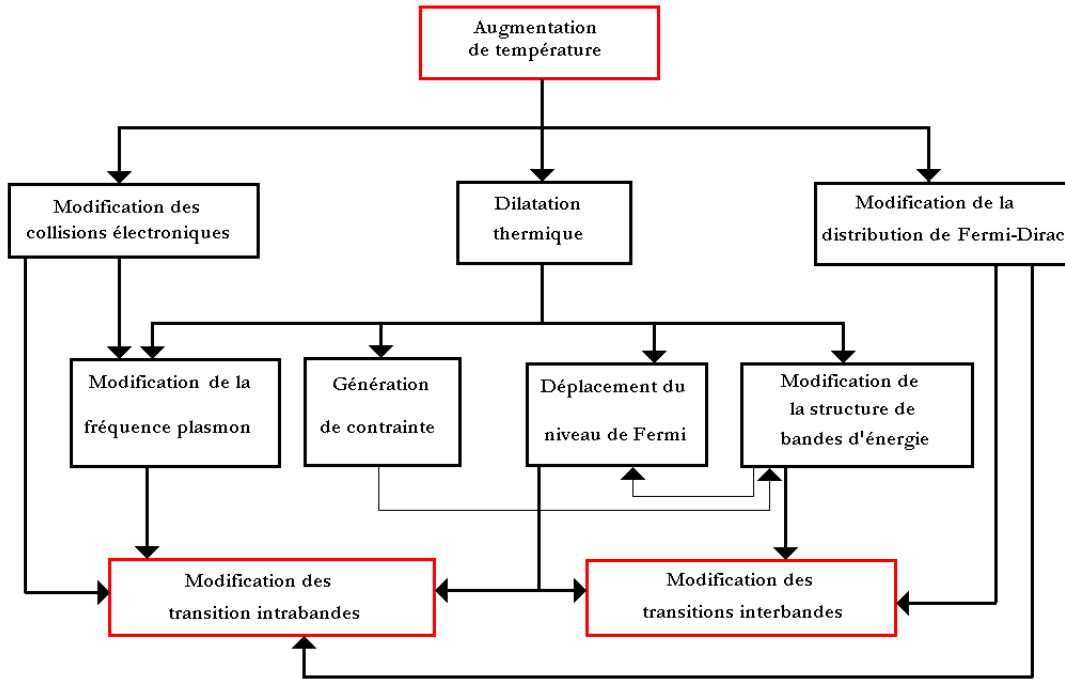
Augmentation de température

Modification des collisions électroniques

Dilatation thermique

Modification de la distribution de Fermi-Dirac

Modification de la fréquence plasmon

Génération de contrainte

Déplacement du niveau de Fermi

Modification de la structure de bandes d'énergie

Modification des transition intrabandes

Modification des transitions interbandes